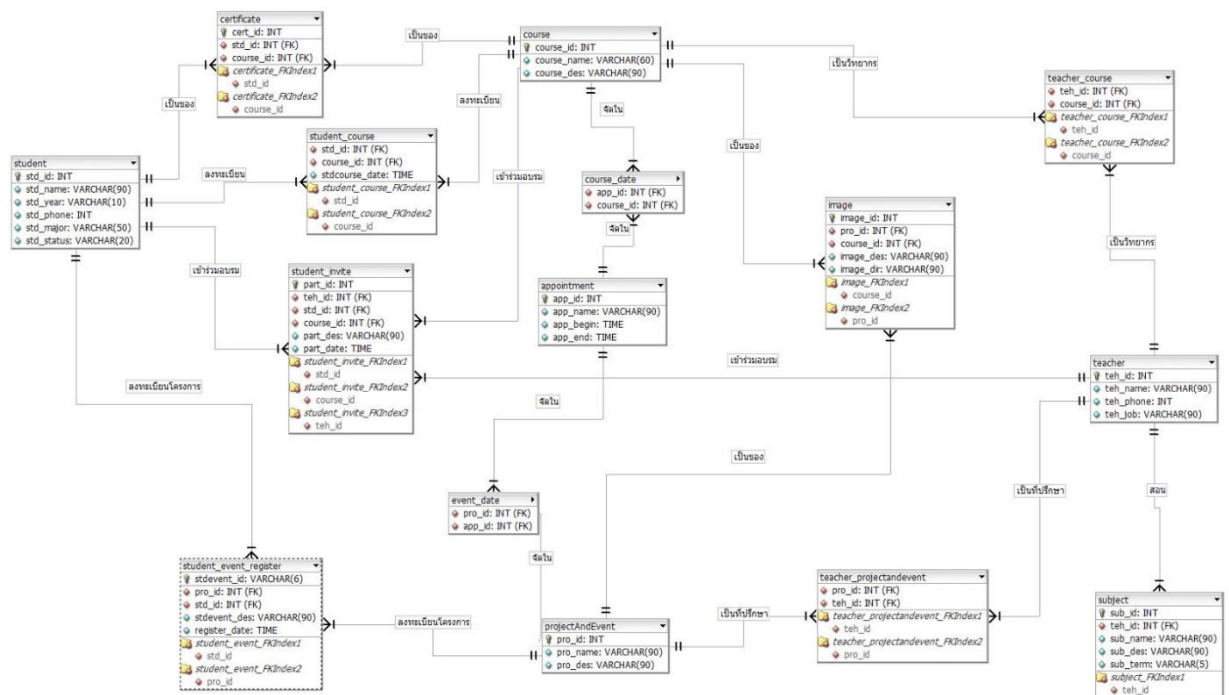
certificate
cert_id: INT
std_id: INT (FK)
course_id: INT (FK)
certificate_FKIndex1
std_id
certificate_FKIndex2
course_id

เป็นของ

course
course_id: INT
course_name: VARCHAR(60)
course_des: VARCHAR(90)

เป็นวิทยากร

teacher_course
teh_id: INT (FK)
course_id: INT (FK)
teacher_course_FKIndex1
teh_id
teacher_course_FKIndex2
course_id

เป็นของ

ลงทะเบียน

student
std_id: INT
std_name: VARCHAR(90)
std_year: VARCHAR(10)
std_phone: INT
std_major: VARCHAR(50)
std_status: VARCHAR(20)

ลงทะเบียน

student_course
std_id: INT (FK)
course_id: INT (FK)
stdcourse_date: TIME
student_course_FKIndex1
std_id
student_course_FKIndex2
course_id

จัดใน

เข้าร่วมอบรม

course_date
app_id: INT (FK)
course_id: INT (FK)

เป็นของ

image
image_id: INT
pro_id: INT (FK)
course_id: INT (FK)
image_des: VARCHAR(90)
image_dir: VARCHAR(90)
image_FKIndex1
course_id
image_FKIndex2
pro_id

จัดใน

เป็นวิทยากร

เข้าร่วมอบรม

student_invite
part_id: INT
teh_id: INT (FK)
std_id: INT (FK)
course_id: INT (FK)
part_des: VARCHAR(90)
part_date: TIME
student_invite_FKIndex1
std_id
student_invite_FKIndex2
course_id
student_invite_FKIndex3
teh_id

appointment
app_id: INT
app_name: VARCHAR(90)
app_begin: TIME
app_end: TIME

เข้าร่วมอบรม

teacher
teh_id: INT
teh_name: VARCHAR(90)
teh_phone: INT
teh_job: VARCHAR(90)

ลงทะเบียนโครงการ

จัดใน

เป็นของ

เป็นที่ปรึกษา

สอน

event_date
pro_id: INT (FK)
app_id: INT (FK)

จัดใน

student_event_register
stdevent_id: VARCHAR(6)
pro_id: INT (FK)
std_id: INT (FK)
stdevent_des: VARCHAR(90)
register_date: TIME
student_event_FKIndex1
std_id
student_event_FKIndex2
pro_id

ลงทะเบียนโครงการ

projectAndEvent
pro_id: INT
pro_name: VARCHAR(90)
pro_des: VARCHAR(90)

เป็นที่ปรึกษา

teacher_projectandevent
pro_id: INT (FK)
teh_id: INT (FK)
teacher_projectandevent_FKIndex1
teh_id
teacher_projectandevent_FKIndex2
pro_id

subject
sub_id: INT
teh_id: INT (FK)
sub_name: VARCHAR(90)
sub_des: VARCHAR(90)
sub_term: VARCHAR(5)
subject_FKIndex1
teh_id